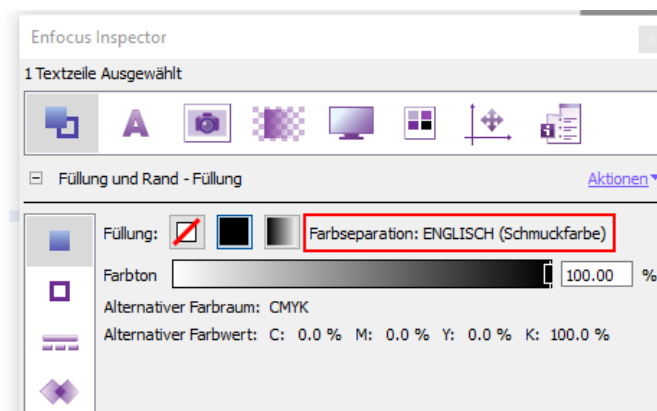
Enfocus Inspector

1 Textzeile Ausgewählt

⊟ Füllung und Rand - Füllung

Aktionen▾

Füllung:

Farbseparation: ENGLISCH (Schmuckfarbe)

Farbton

100.00

%

Alternativer Farbraum: CMYK

Alternativer Farbwert: C: 0.0 % M: 0.0 % Y: 0.0 % K: 100.0 %